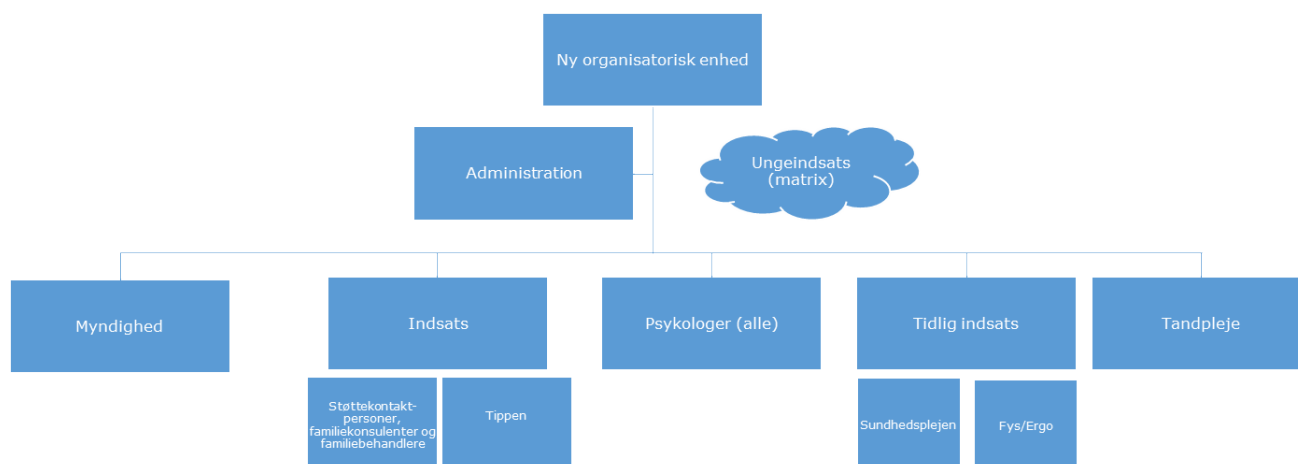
Ny organisatorisk enhed

Administration

Ungeindsats (matrix)

Myndighed

Indsats

Psykologer (alle)

Tidlig indsats

Tandpleje

Støttekontakt-personer, familiekonsulenter og familiebehandlere

Tippen

Sundhedsplejen

Fys/Ergo